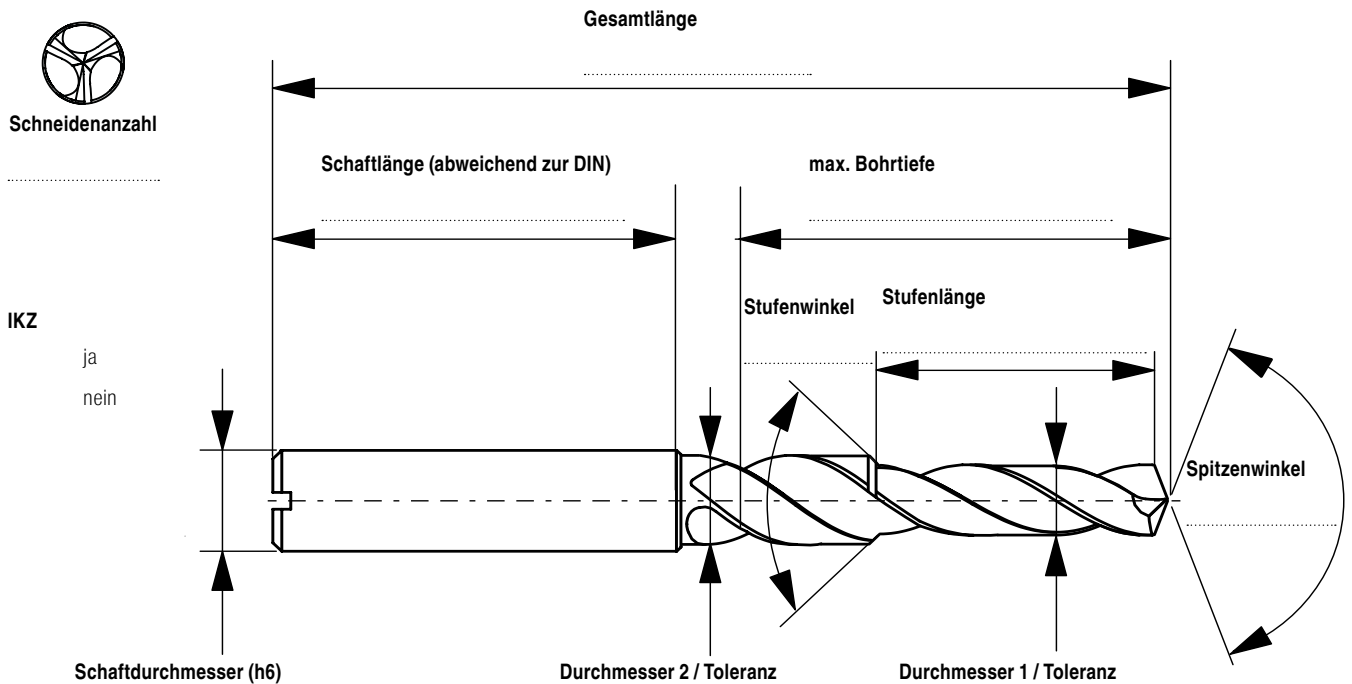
Gesamtlänge

Schneidenanzahl

Schaftlänge (abweichend zur DIN)

max. Bohrtiefe

IKZ

ja

nein

Stufenwinkel

Stufenlänge

Spitzenwinkel

Schaftdurchmesser (h6)

Durchmesser 2 / Toleranz

Durchmesser 1 / Toleranz